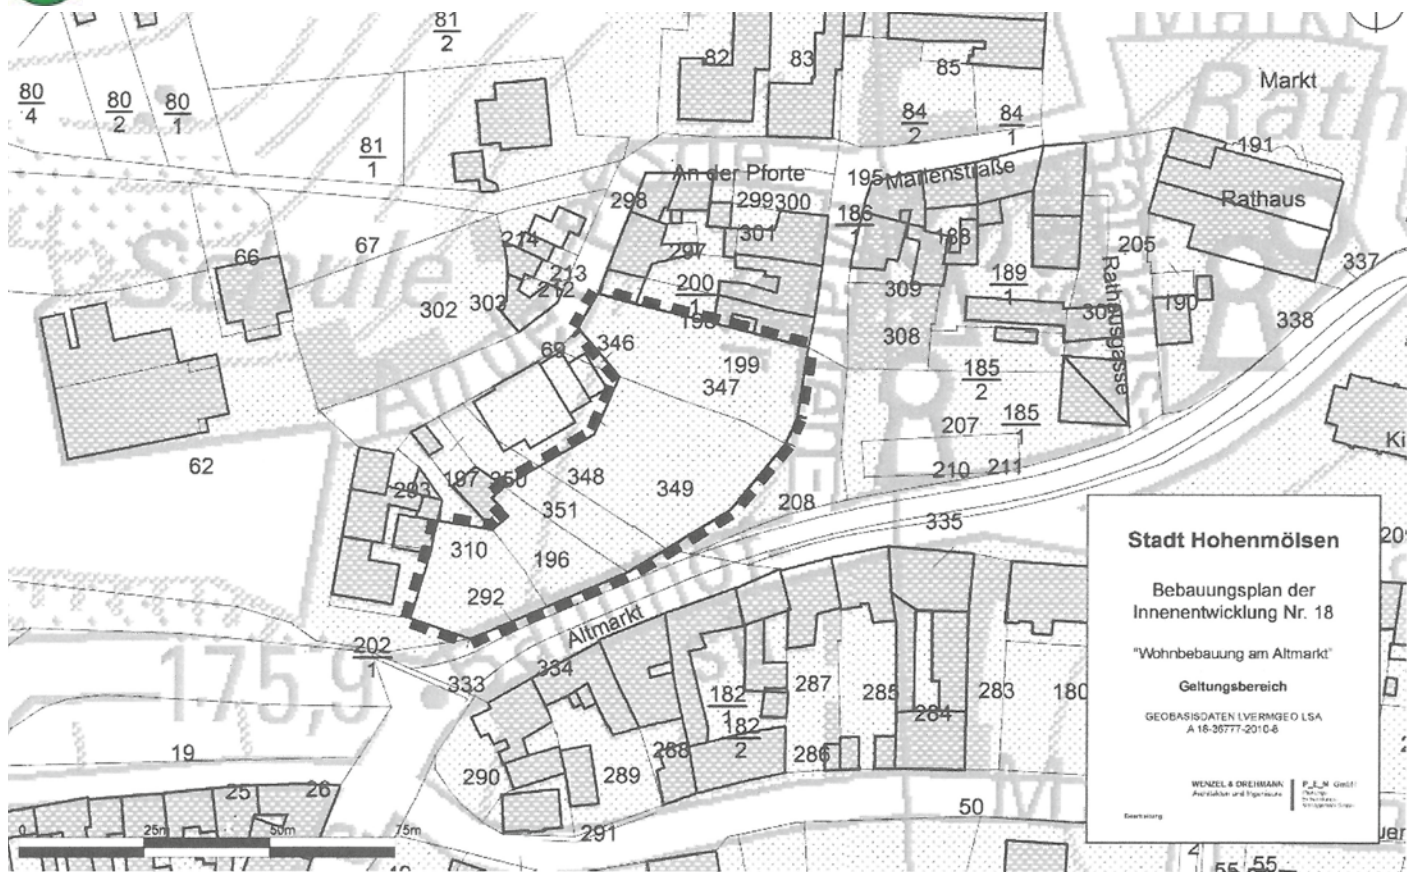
$\frac{81}{2}$

82 83 85

Markt

$\frac{80}{4}$ $\frac{80}{2}$ $\frac{80}{1}$

$\frac{81}{1}$

$\frac{84}{2}$ $\frac{84}{1}$

191

An der Pforte

195 Marienstraße

Rathaus

298 299 300

186

301

214

297

188

205

66 67

213

337

212

$\frac{200}{1}$

309

$\frac{189}{1}$

Rathausgasse

302 303

198

190

338

307

308

346

69

199

347

$\frac{185}{2}$

62

207

$\frac{185}{1}$

210 211

293

187 350

348

349

208

351

335

310

196

292

Altmarkt

$\frac{202}{1}$

175,9

334

333

287

$\frac{182}{1}$

$\frac{182}{2}$

285

283

180

284

288

286

19

290

289

25 26

50

291

0 25m 50m 75m

55 55

Stadt Hohenmölsen

Bebauungsplan der Innenentwicklung Nr. 18

"Wohnbebauung am Altmarkt"

Geltungsbereich

GEOBASISDATEN LVERMGEO LSA A 18-36777-2010-6

WENZEL & DREHMANN Architekten und Ingenieure

P_E_M GmbH

Bearbeitung

Ki

20

uer